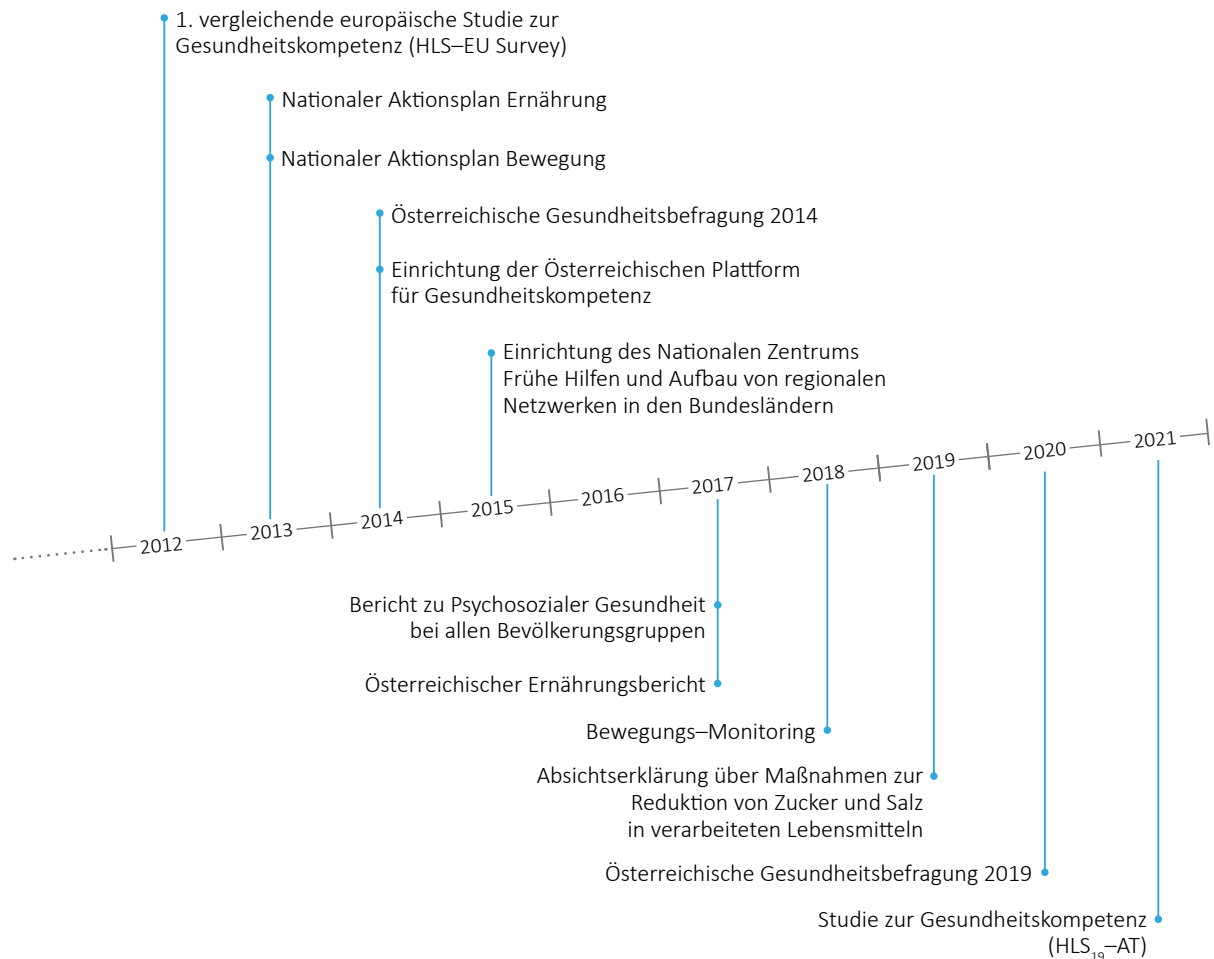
1. vergleichende europäische Studie zur Gesundheitskompetenz (HLS–EU Survey)

Nationaler Aktionsplan Ernährung

Nationaler Aktionsplan Bewegung

Österreichische Gesundheitsbefragung 2014

Einrichtung der Österreichischen Plattform für Gesundheitskompetenz

Einrichtung des Nationalen Zentrums Frühe Hilfen und Aufbau von regionalen Netzwerken in den Bundesländern

2012 2013 2014 2015 2016 2017 2018 2019 2020 2021

Bericht zu Psychosozialer Gesundheit bei allen Bevölkerungsgruppen

Österreichischer Ernährungsbericht

Bewegungs–Monitoring

Absichtserklärung über Maßnahmen zur Reduktion von Zucker und Salz in verarbeiteten Lebensmitteln

Österreichische Gesundheitsbefragung 2019

Studie zur Gesundheitskompetenz (HLS$_{19}$–AT)